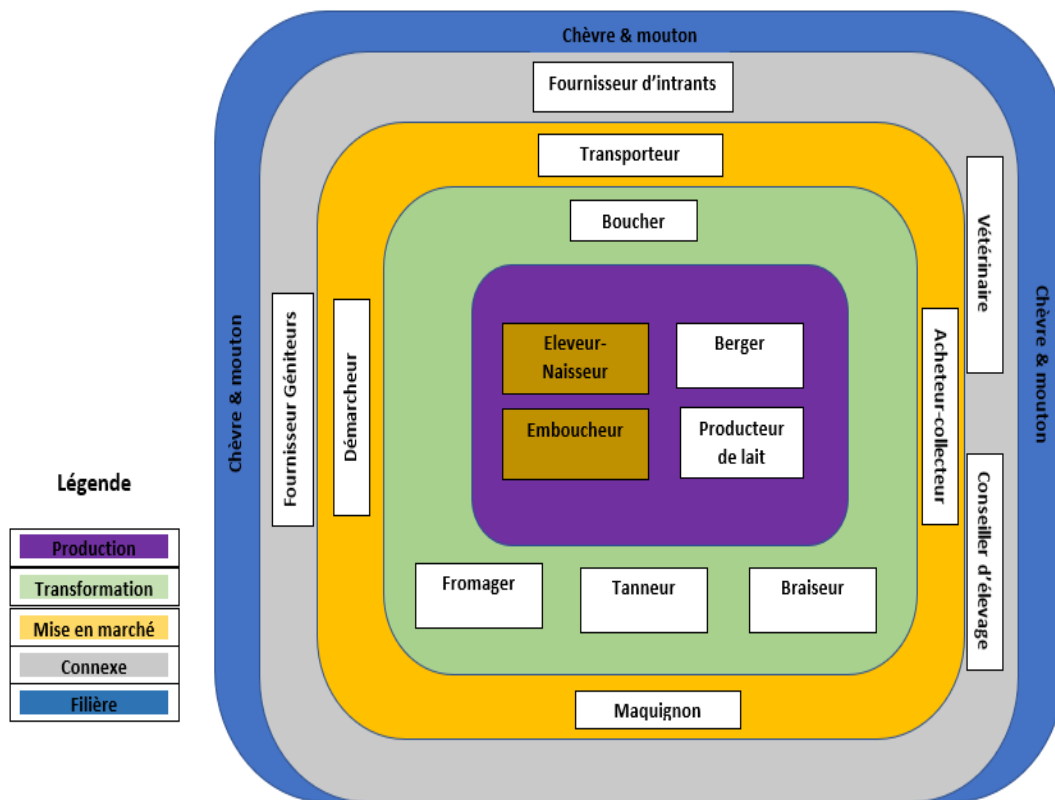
Chèvre & mouton

Fournisseur d'intrants

Transporteur

Boucher

Vétérinaire

Chèvre & mouton

Chèvre & mouton

Fournisseur Géniteurs

Démarcheur

Eleveur-Naisseur

Berger

EmbouCheur

Producteur de lait

Acheteur-collecteur

Conseiller d'élevage

Fromager

Tanneur

Braiseur

Maquignon

Légende

Production

Transformation

Mise en marché

Connexe

Filière